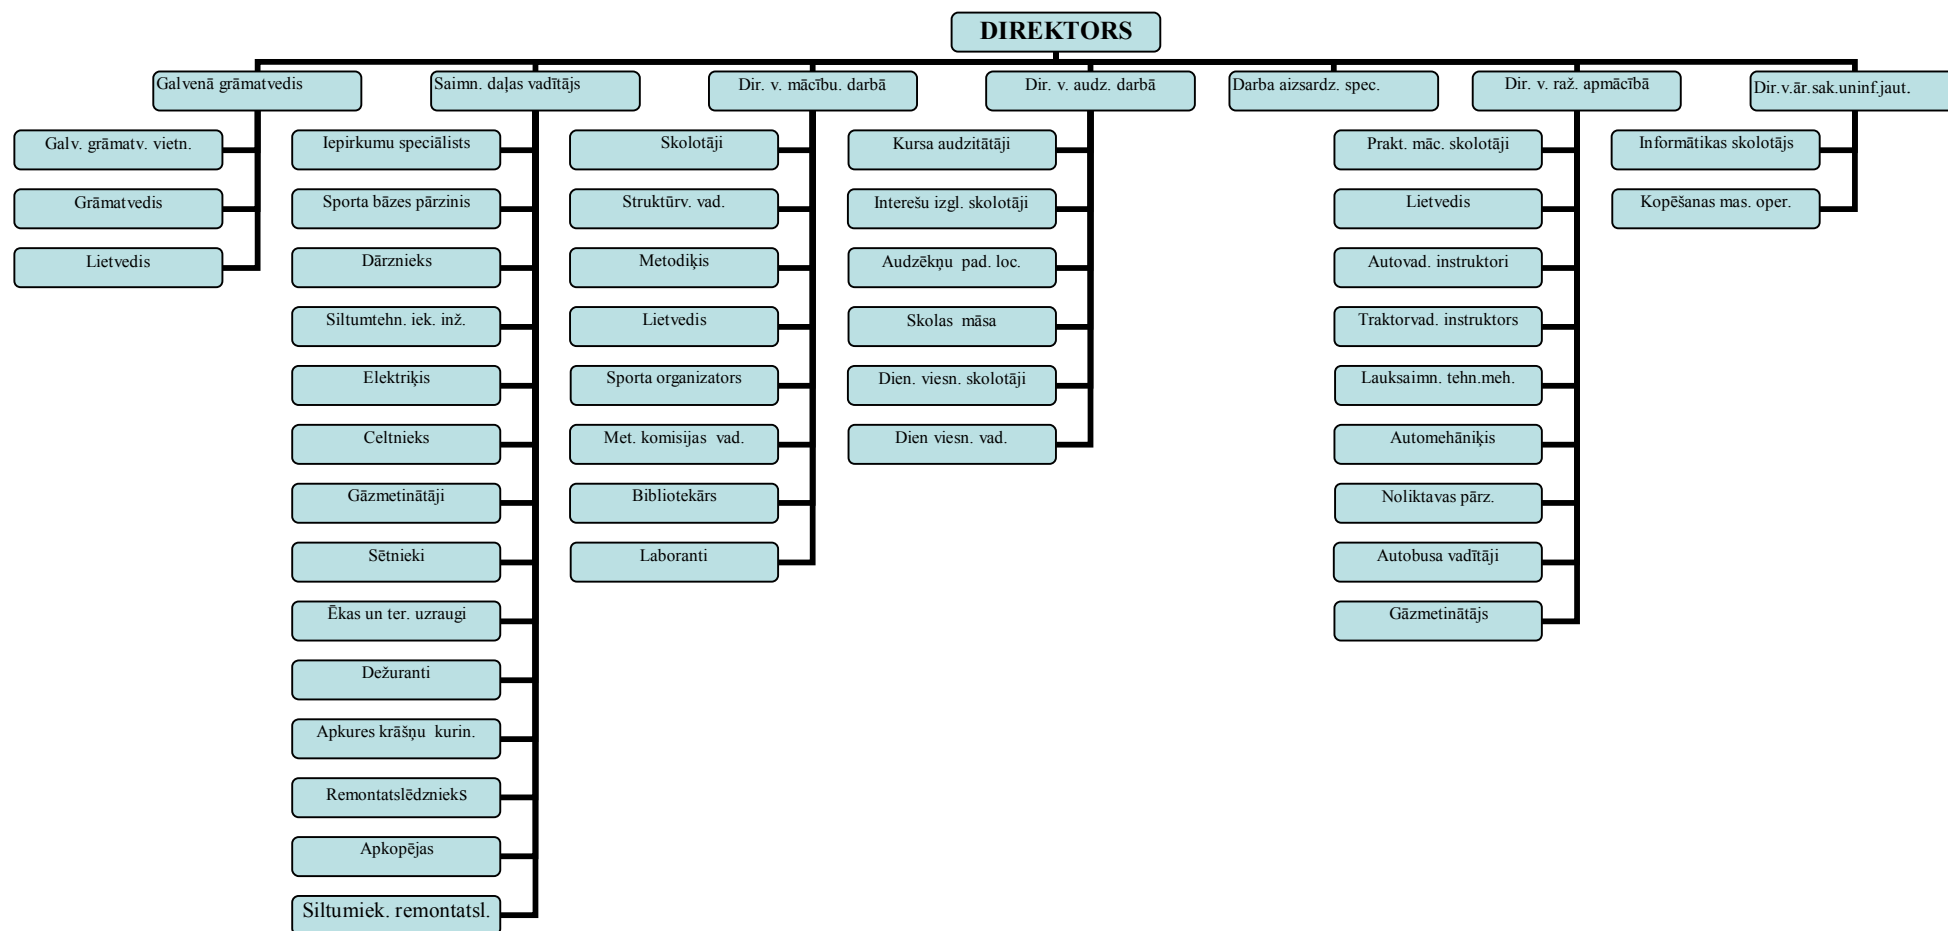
DIREKTORS

Galvenā grāmatvedis
Galv. grāmatv. vietn.
Grāmatvedis
Lietvedis

Saimn. daļas vadītājs
Iepirkumu speciālists
Sporta bāzes pārzinis
Dārznieks
Siltumtehn. iek. inž.
Elektriķis
Celtnieks
Gāzmetinātāji
Sētnieki
Ēkas un ter. uzraugi
Dežuranti
Apkures krāšņu kurin.
RemontatslēdniekS
Apkopējas
Siltumiek. remontatsl.

Dir. v. mācību. darbā
Skolotāji
Struktūrv. vad.
Metodiķis
Lietvedis
Sporta organizators
Met. komisijas vad.
Bibliotekārs
Laboranti

Dir. v. audz. darbā
Kursa audzitātāji
Interešu izgl. skolotāji
Audzēkņu pad. loc.
Skolas māsa
Dien. viesn. skolotāji
Dien viesn. vad.

Darba aizsardz. spec.

Dir. v. raž. apmācībā
Prakt. māc. skolotāji
Lietvedis
Autovad. instruktori
Traktorvad. instruktors
Lauksaimn. tehn.meh.
Automehāniķis
Noliktavas pārz.
Autobusa vadītāji
Gāzmetinātājs

Dir.v.ār.sak.uninf.jaut.
Informātikas skolotājs
Kopēšanas mas. oper.